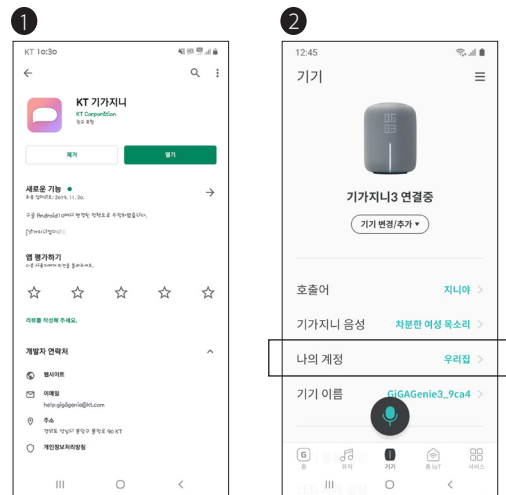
1

KT 10:30

KT 기가지니

KT Corporation

제거

열기

새로운 기능 •

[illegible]

앱 평가하기

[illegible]

리뷰를 작성해 주세요.

개발자 연락처

웹사이트

이메일

help.gigagenie@kt.com

주소

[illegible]

개인정보처리방침

2

12:45

기기

기가지니3 연결중

기기 변경/추가 ▾

호출어 지니야 >

기가지니 음성 차분한 여성 목소리 >

나의 계정 우리집 >

기기 이름 GiGAGenie3_9ca4 >

홈 음악 기기 홈 IoT 서비스